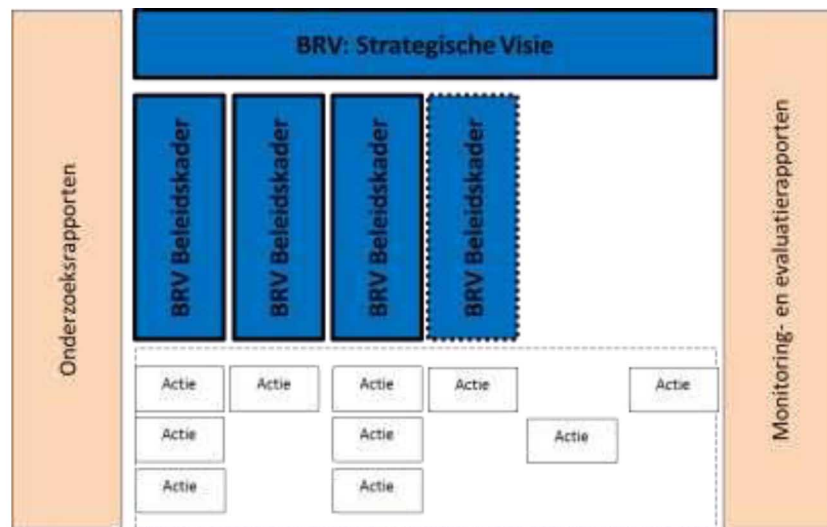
Onderzoeksrapporten

BRV: Strategische Visie

BRV Beleidskader

BRV Beleidskader

BRV Beleidskader

BRV Beleidskader

Actie

Actie

Actie

Actie

Actie

Actie

Actie

Actie

Actie

Actie

Monitoring- en evaluatierapporten